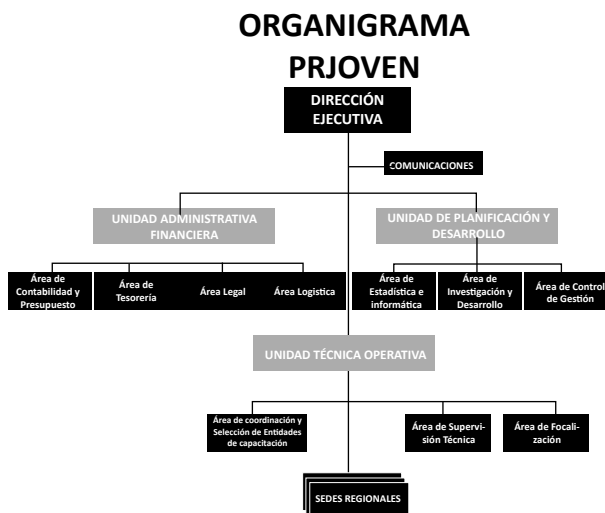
ORGANIGRAMA PRJOVEN

DIRECCIÓN EJECUTIVA

COMUNICACIONES

UNIDAD ADMINISTRATIVA FINANCIERA

UNIDAD DE PLANIFICACIÓN Y DESARROLLO

Área de Contabilidad y Presupuesto

Área de Tesorería

Área Legal

Área Logística

Área de Estadística e informática

Área de Investigación y Desarrollo

Área de Control de Gestión

UNIDAD TÉCNICA OPERATIVA

Área de coordinación y Selección de Entidades de capacitación

Área de Supervisión Técnica

Área de Focalización

SEDES REGIONALES